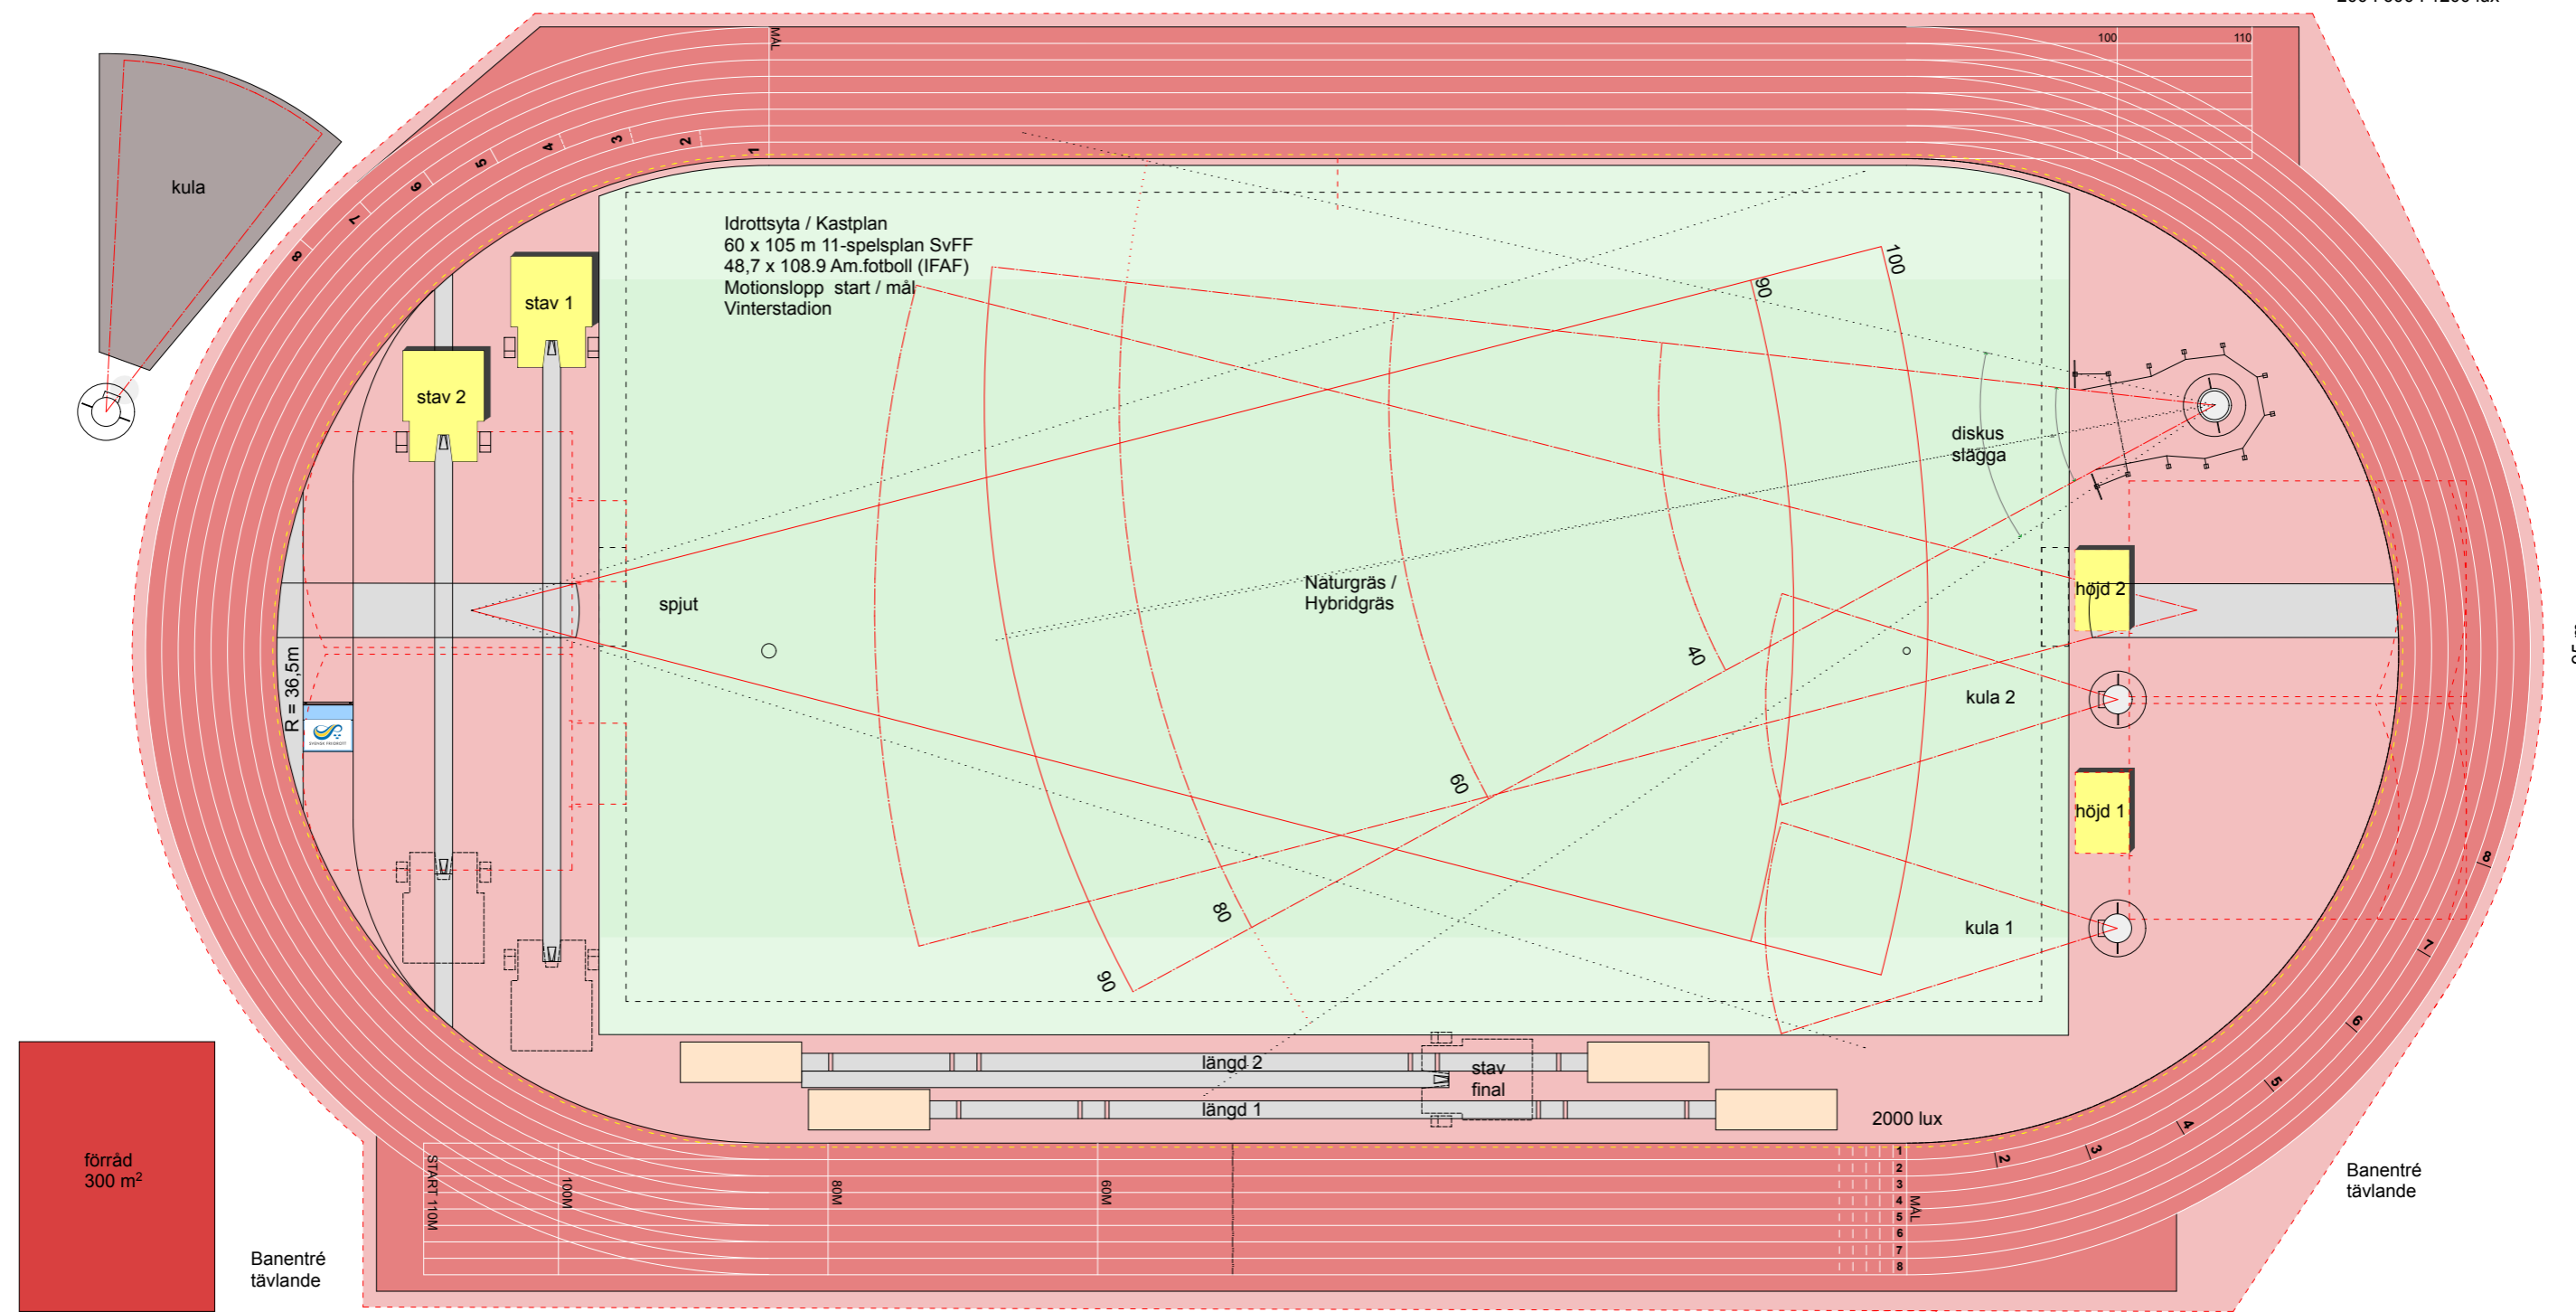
kula

MÅL
100
110
1
2
3
4
5
6
7
8

stav 1
stav 2

Idrottsyta / Kastplan
60 x 105 m 11-spelsplan SvFF
48,7 x 108.9 Am.fotboll (IFAF)
Motionslopp start / mål
Vinterstadion

100
90
diskus
slägga

spjut

Naturgräs /
Hybridgräs

höjd 2
40
kula 2
R = 36,5m
60
höjd 1
80
90
kula 1

längd 2
stav
final
längd 1
2000 lux

förråd
300 m²

Banentré
tävlande

START 110M
100M
80M
60M
1
2
3
4
5
6
7
8
MÅL

Banentré
tävlande